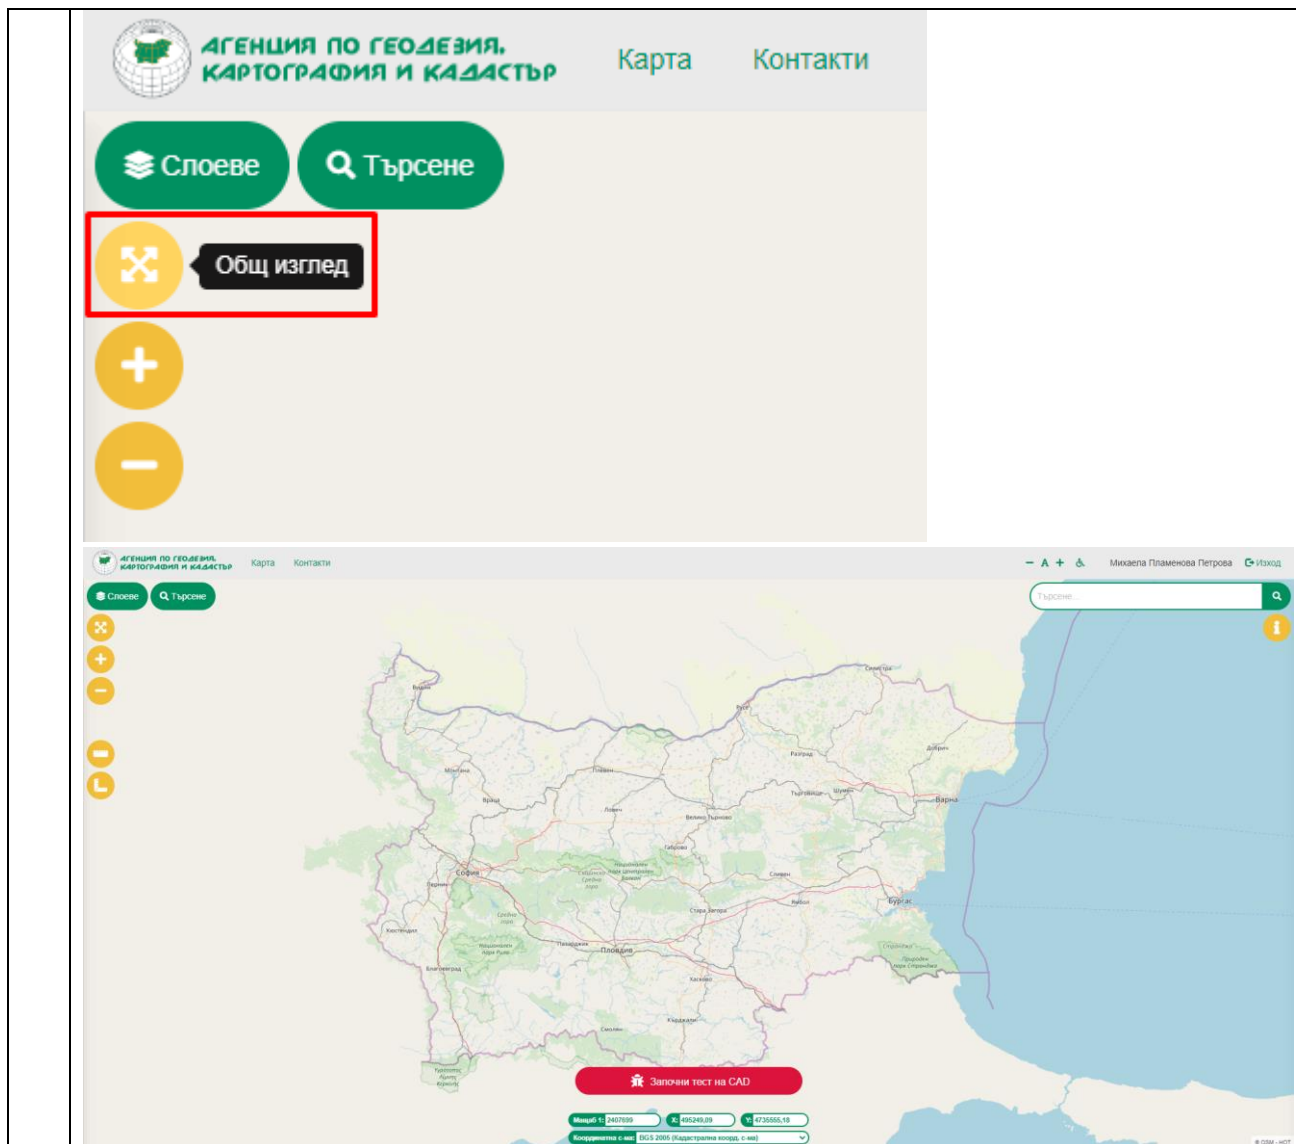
АГЕНЦИЯ ПО ГЕОДЕЗИЯ, КАРТОГРАФИЯ И КАДАСТЪР

Карта

Контакти

Слоеве

Търсене

Общ изглед

АГЕНЦИЯ ПО ГЕОДЕЗИЯ, КАРТОГРАФИЯ И КАДАСТЪР

Карта

Контакти

− A +

Михаела Пламенова Петрова

Изход

Слоеве

Търсене

Търсене...

Силистра

Видин

Русе

Монтана

Плевен

Разград

Добрич

Враца

Ловеч

Търговище

Шумен

Варна

Велико Търново

Габрово

София

Перник

Сливен

Ямбол

Стара Загора

Бургас

Кюстендил

Пазарджик

Пловдив

Благоевград

Хасково

Кърджали

Смолян

Започни тест на CAD

Мащаб 1: 2407699

X: 495249,09

Y: 4735555,18

Координатна с-ма: BGS 2005 (Кадастрална коорд. с-ма)

© OSM - HOT